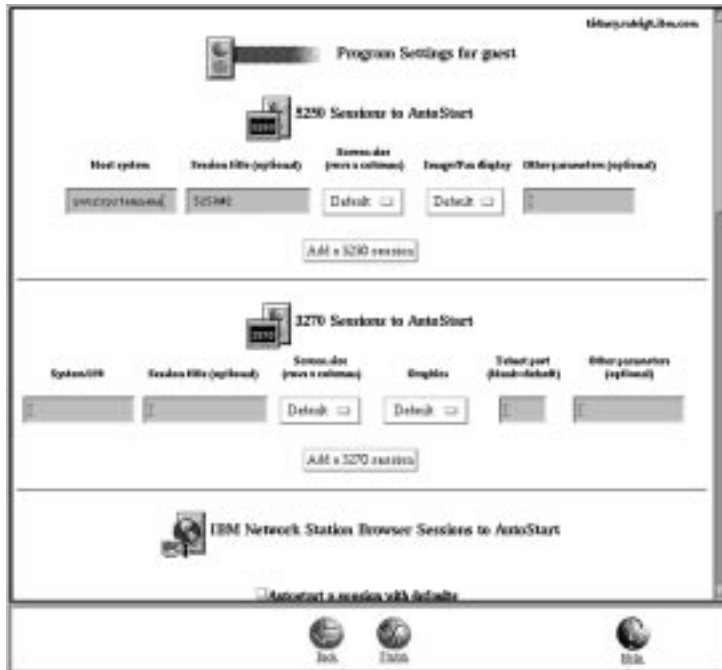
Program Settings for guest

5250 Sessions to AutoStart

| Host system | Session title (optional) | Screen size (rows x columns) | Image/Fax display | Other parameters (optional) |
|---|---|---|---|---|
| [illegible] | 5250#1 | Default | Default | |

Add a 5250 session

3270 Sessions to AutoStart

| System/IP | Session title (optional) | Screen size (rows x columns) | Graphics | Telnet port (blank=default) | Other parameters (optional) |
|---|---|---|---|---|---|
| | | Default | Default | | |

Add a 3270 session

IBM Network Station Browser Sessions to AutoStart

Autostart a session with defaults

Back Finish Help